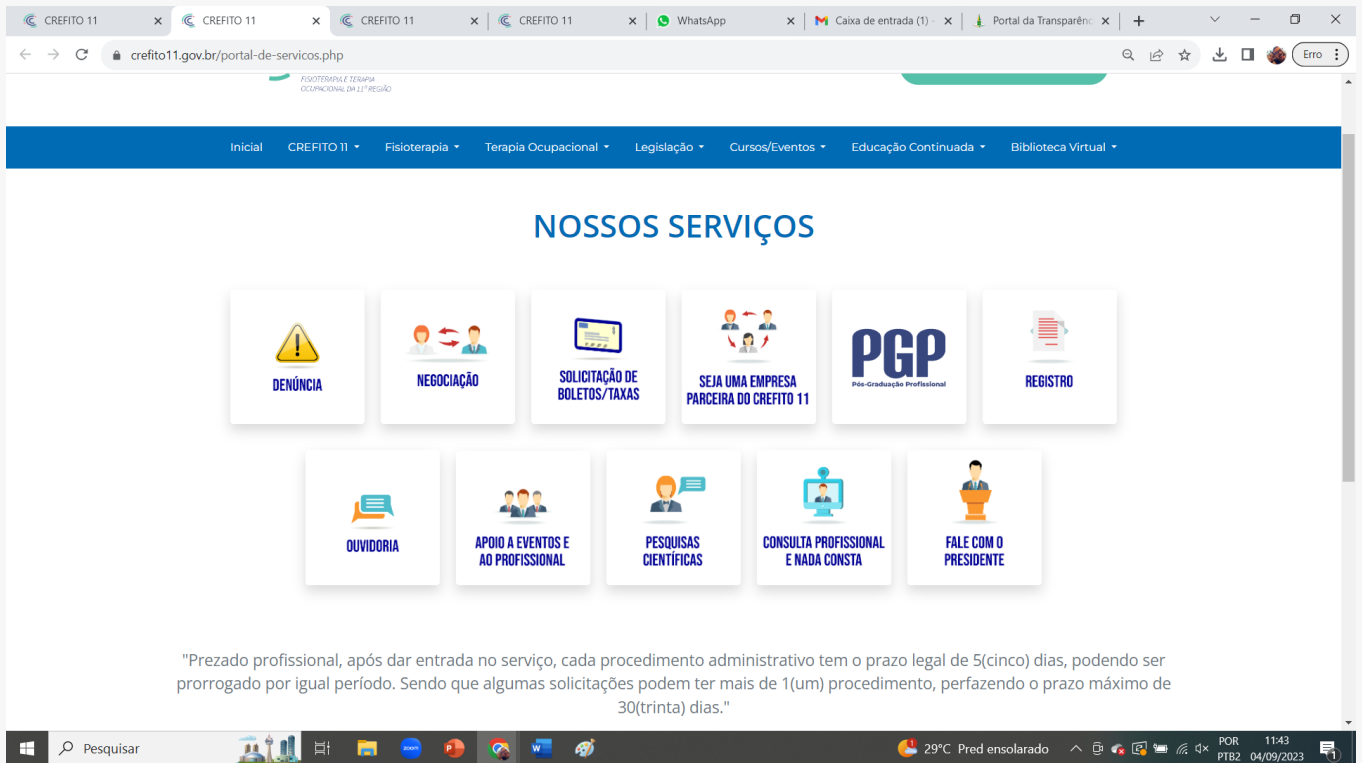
CREFITO 11 ×
CREFITO 11 ×
CREFITO 11 ×
CREFITO 11 ×
WhatsApp ×
Caixa de entrada (1) ×
Portal da Transparênc ×
+

crefito11.gov.br/portal-de-servicos.php

Erro

FISIOTERAPIA E TERAPIA OCUPACIONAL DA 11ª REGIÃO

Inicial CREFITO 11 Fisioterapia Terapia Ocupacional Legislação Cursos/Eventos Educação Continuada Biblioteca Virtual

NOSSOS SERVIÇOS

DENÚNCIA

NEGOCIAÇÃO

SOLICITAÇÃO DE BOLETOS/TAXAS

SEJA UMA EMPRESA PARCEIRA DO CREFITO 11

PGP
Pós-Graduação Profissional

REGISTRO

OUVIDORIA

APOIO A EVENTOS E AO PROFISSIONAL

PESQUISAS CIENTÍFICAS

CONSULTA PROFISSIONAL E NADA CONSTA

FALE COM O PRESIDENTE

"Prezado profissional, após dar entrada no serviço, cada procedimento administrativo tem o prazo legal de 5(cinco) dias, podendo ser prorrogado por igual período. Sendo que algumas solicitações podem ter mais de 1(um) procedimento, perfazendo o prazo máximo de 30(trinta) dias."

Pesquisar
zoom
29°C Pred ensolarado
POR PTB2
11:43 04/09/2023
1